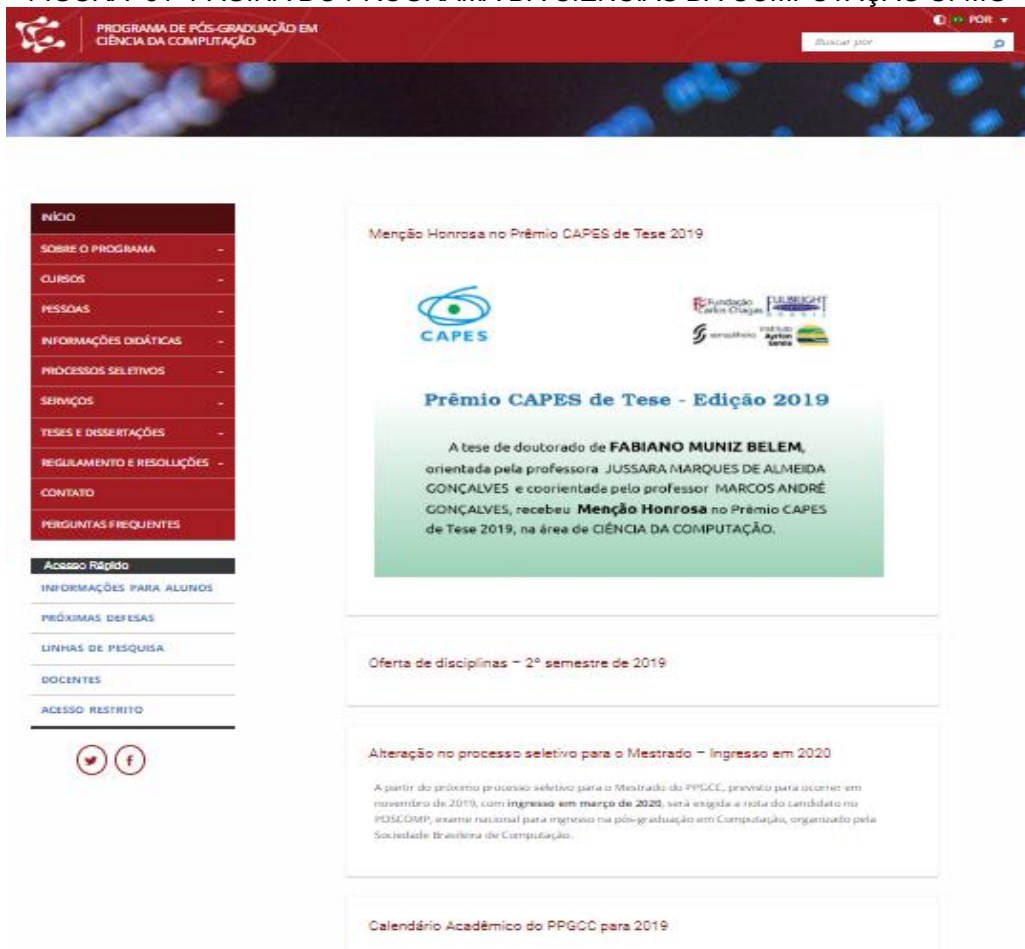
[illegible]

PROGRAMA DE PÓS-GRADUAÇÃO EM CIÊNCIA DA COMPUTAÇÃO

POR

Buscar por

INÍCIO
SOBRE O PROGRAMA
CURSOS
PESSOAS
INFORMAÇÕES DIDÁTICAS
PROCESSOS SELETIVOS
SERVIÇOS
TESES E DISSERTAÇÕES
REGULAMENTO E RESOLUÇÕES
CONTATO
PERGUNTAS FREQUENTES

Acesso Rápido
INFORMAÇÕES PARA ALUNOS
PRÓXIMAS DEFESAS
LINHAS DE PESQUISA
DOCENTES
ACESSO RESTRITO

Menção Honrosa no Prêmio CAPES de Tese 2019

CAPES

Fundação Carlos Chagas FULBRIGHT

Instituto Ayrton Senna

Prêmio CAPES de Tese - Edição 2019

A tese de doutorado de FABIANO MUNIZ BELEM, orientada pela professora JUSSARA MARQUES DE ALMEIDA GONÇALVES e coorientada pelo professor MARCOS ANDRÉ GONÇALVES, recebeu Menção Honrosa no Prêmio CAPES de Tese 2019, na área de CIÊNCIA DA COMPUTAÇÃO.

Oferta de disciplinas – 2º semestre de 2019

Alteração no processo seletivo para o Mestrado – Ingresso em 2020

A partir do próximo processo seletivo para o Mestrado do PPGCC, previsto para ocorrer em novembro de 2019, com ingresso em março de 2020, será exigida a nota do candidato no POSCOMP, exame nacional para ingresso na pós-graduação em Computação, organizado pela Sociedade Brasileira de Computação.

Calendário Acadêmico do PPGCC para 2019